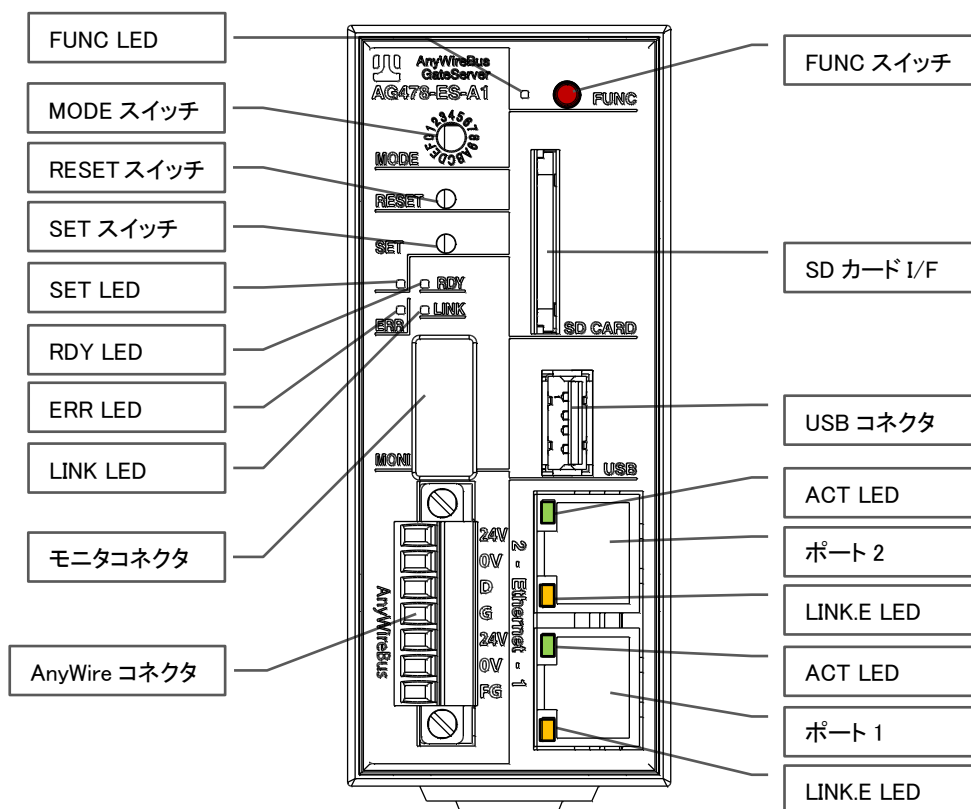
FUNC LED

MODE スイッチ

RESET スイッチ

SET スイッチ

SET LED

RDY LED

ERR LED

LINK LED

モニタコネクタ

AnyWire コネクタ

AnyWireBus GateServer

AG478-ES-A1

MODE

0123456789ABCDEF

RESET

SET

RDY

ERR

LINK

MONI

24V

0V

D

G

24V

0V

FG

AnyWireBus

2 - Ethernet - 1

FUNC

SD CARD

USB

FUNC スイッチ

SD カード I/F

USB コネクタ

ACT LED

ポート 2

LINK.E LED

ACT LED

ポート 1

LINK.E LED